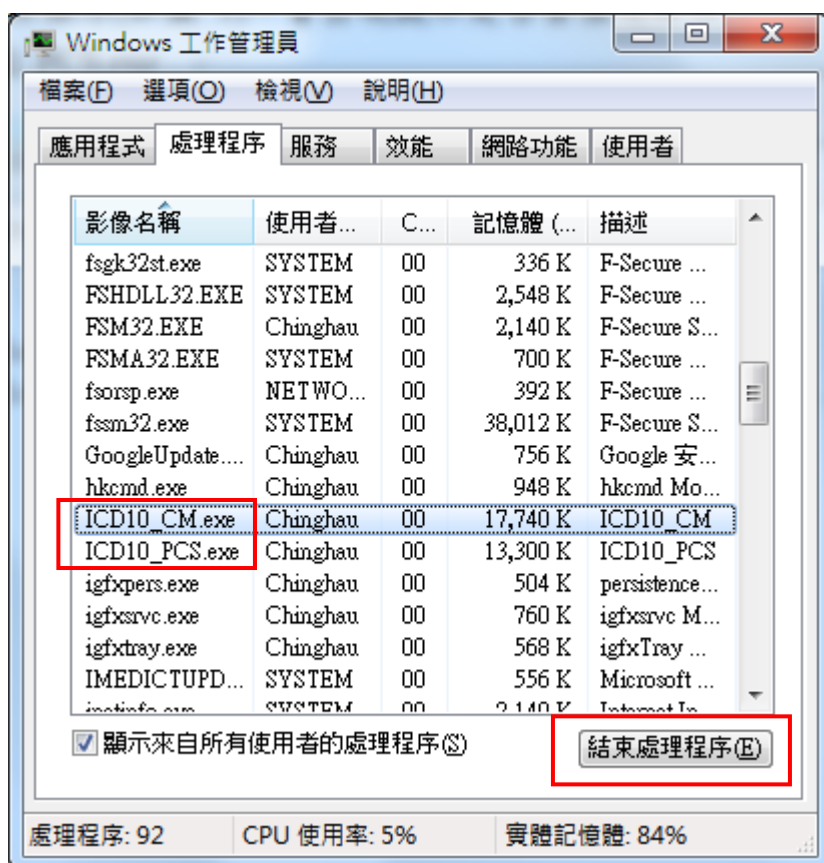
Windows 工作管理員

檔案(F) 選項(O) 檢視(V) 說明(H)

應用程式 處理程序 服務 效能 網路功能 使用者

| 影像名稱 | 使用者... | C... | 記憶體 (... | 描述 |
|---|---|---|---|---|
| fsgk32st.exe | SYSTEM | 00 | 336 K | F-Secure ... |
| FSHDLL32.EXE | SYSTEM | 00 | 2,548 K | F-Secure ... |
| FSM32.EXE | Chinghau | 00 | 2,140 K | F-Secure S... |
| FSMA32.EXE | SYSTEM | 00 | 700 K | F-Secure ... |
| fsorsp.exe | NETWO... | 00 | 392 K | F-Secure ... |
| fssm32.exe | SYSTEM | 00 | 38,012 K | F-Secure S... |
| GoogleUpdate.... | Chinghau | 00 | 756 K | Google 安... |
| hkcmd.exe | Chinghau | 00 | 948 K | hkcmd Mo... |
| ICD10_CM.exe | Chinghau | 00 | 17,740 K | ICD10_CM |
| ICD10_PCS.exe | Chinghau | 00 | 13,300 K | ICD10_PCS |
| igfxpers.exe | Chinghau | 00 | 504 K | persistence... |
| igfxsrvc.exe | Chinghau | 00 | 760 K | igfxsrvc M... |
| igfxtray.exe | Chinghau | 00 | 568 K | igfxTray ... |
| IMEDICTUPD... | SYSTEM | 00 | 556 K | Microsoft ... |
| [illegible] | SYSTEM | 00 | 2,140 K | Internet In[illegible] |

顯示來自所有使用者的處理程序(S)

結束處理程序(E)

處理程序: 92 CPU 使用率: 5% 實體記憶體: 84%